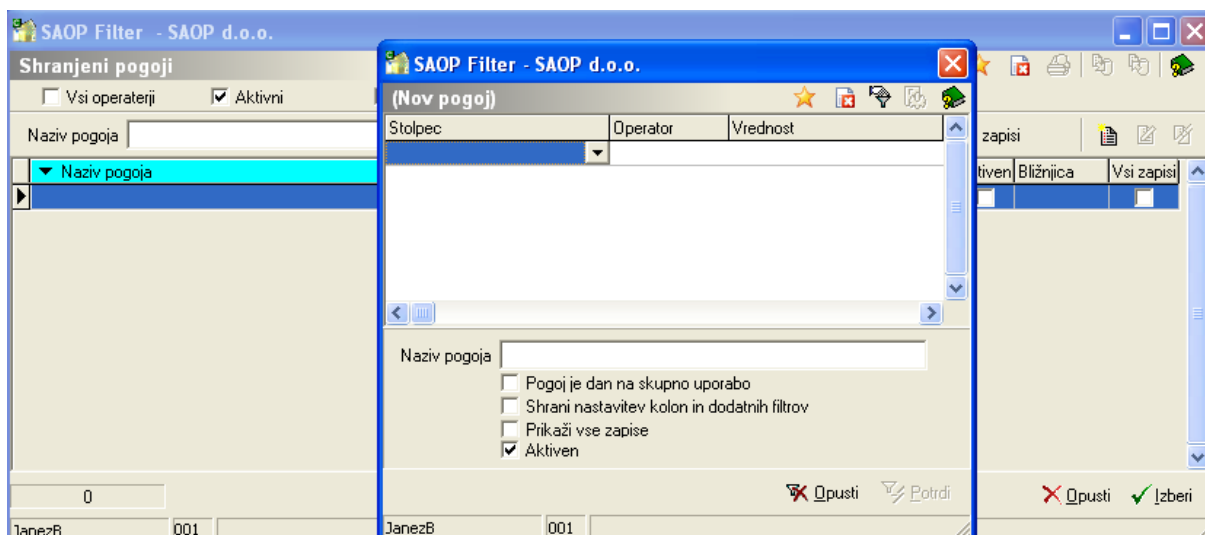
SAOP Filter - SAOP d.o.o.

Shranjeni pogoji

Vsi operaterji

Aktivni

Naziv pogoja

Naziv pogoja

zapisi

tiven

Bližnjica

Vsi zapisi

0

Opusti

Izberi

JanezB

001

SAOP Filter - SAOP d.o.o.

(Nov pogoj)

| Stolpec | Operator | Vrednost |
|---|---|---|
| | | |

Naziv pogoja

Pogoj je dan na skupno uporabo

Shrani nastavitev kolon in dodatnih filtrov

Prikaži vse zapise

Aktiven

Opusti

Potrdi

JanezB

001